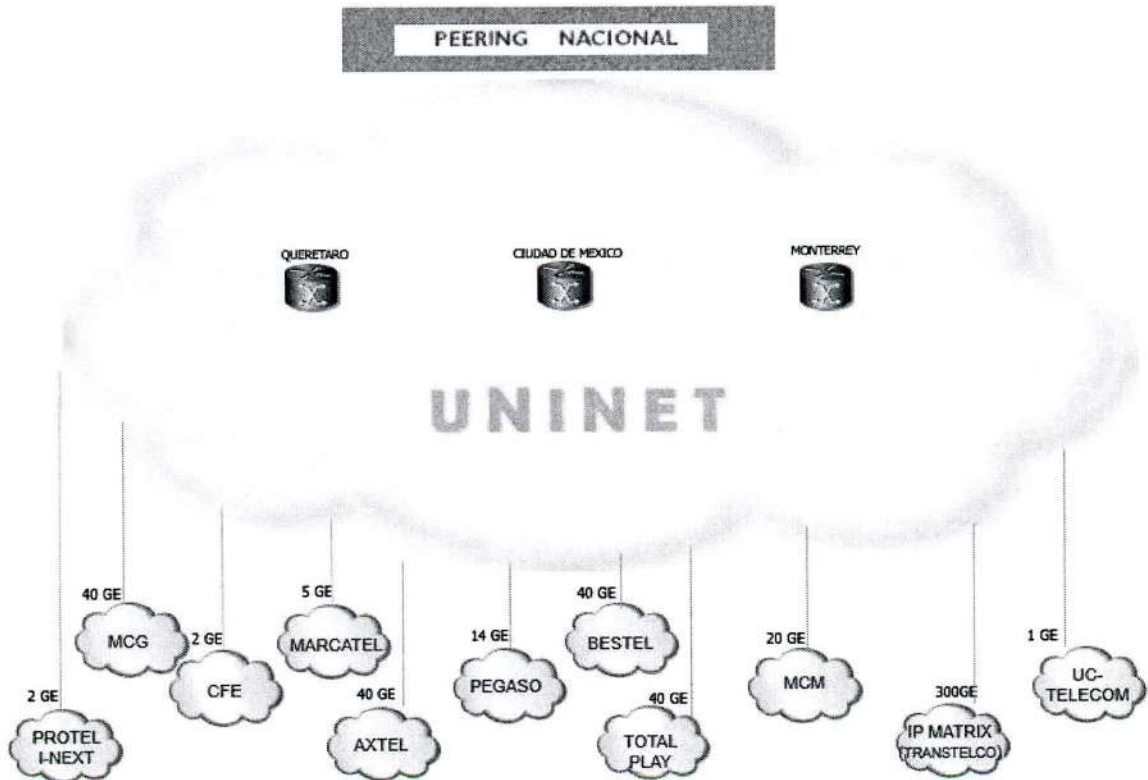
PEERING NACIONAL

QUERETARO

CIUDAD DE MEXICO

MONTERREY

UNINET

40 GE
MCG

2 GE
CFE

5 GE
MARCATEL

40 GE
AXTEL

14 GE
PEGASO

40 GE
BESTEL

40 GE
TOTAL PLAY

20 GE
MCM

300GE
IP MATRIX (TRANSTELCO)

1 GE
UC-TELECOM

2 GE
PROTEL I-NEXT